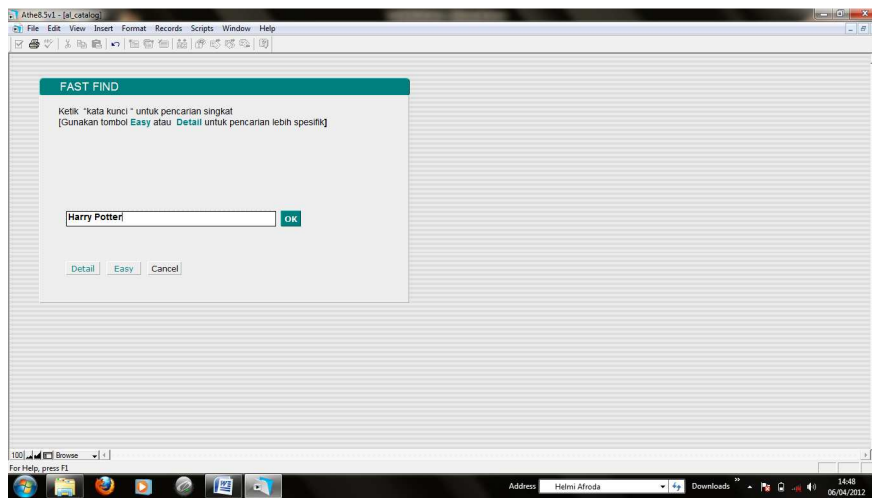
Athe8.5v1 - [al_catalog]

File Edit View Insert Format Records Scripts Window Help

FAST FIND

Ketik "kata kunci " untuk pencarian singkat
[Gunakan tombol Easy atau Detail untuk pencarian lebih spesifik]

Harry Potter

OK

Detail Easy Cancel

100 Browse

For Help, press F1

Address Helmi Afroda Downloads

14:48
06/04/2012